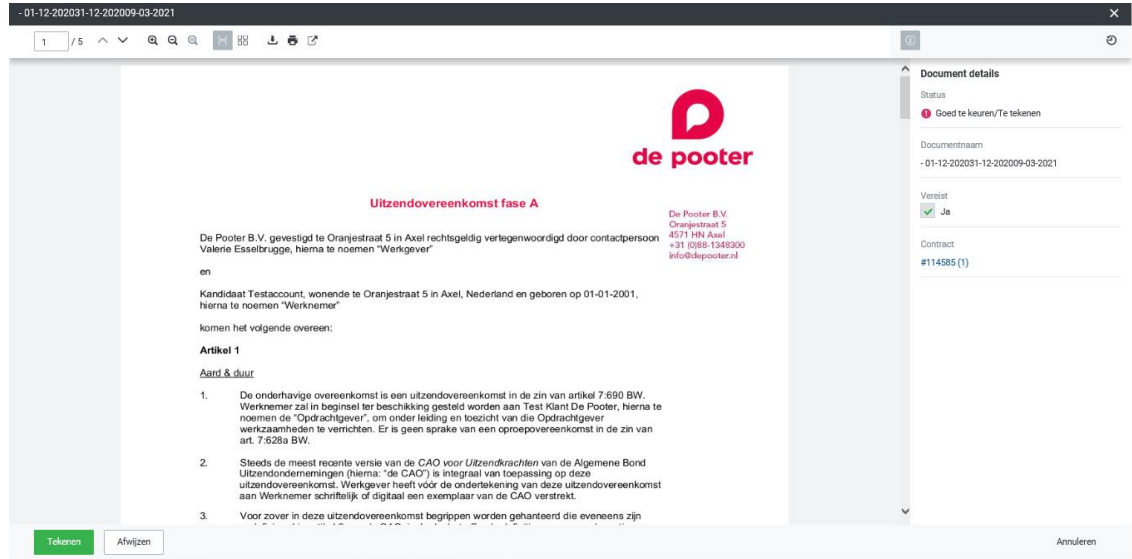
- 01-12-202031-12-202009-03-2021

1 / 5

de pooter

Uitzendovereenkomst fase A

De Pooter B.V.
Oranjestraat 5
4571 HN Axel
+31 (0)88-1348300
info@depooter.nl

De Pooter B.V. gevestigd te Oranjestraat 5 in Axel rechtsgeldig vertegenwoordigd door contactpersoon Valerie Esselbrugge, hierna te noemen "Werkgever"

en

Kandidaat Testaccount, wonende te Oranjestraat 5 in Axel, Nederland en geboren op 01-01-2001, hierna te noemen "Werknemer"

komen het volgende overeen:

Artikel 1

Aard & duur

1. De onderhavige overeenkomst is een uitzendovereenkomst in de zin van artikel 7:690 BW. Werknemer zal in beginsel ter beschikking gesteld worden aan Test Klant De Pooter, hierna te noemen de "Opdrachtgever", om onder leiding en toezicht van die Opdrachtgever werkzaamheden te verrichten. Er is geen sprake van een oproepovereenkomst in de zin van art. 7:628a BW.

2. Steeds de meest recente versie van de CAO voor Uitzendkrachten van de Algemene Bond Uitzendondernemingen (hierna: "de CAO") is integraal van toepassing op deze uitzendovereenkomst. Werkgever heeft vóór de ondertekening van deze uitzendovereenkomst aan Werknemer schriftelijk of digitaal een exemplaar van de CAO verstrekt.

3. Voor zover in deze uitzendovereenkomst begrippen worden gehanteerd die eveneens zijn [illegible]

Document details
Status
Goed te keuren/Te tekenen
Documentnaam
- 01-12-202031-12-202009-03-2021
Vereist
Ja
Contract
#114585 (1)

Tekenen
Afwijzen
Annuleren